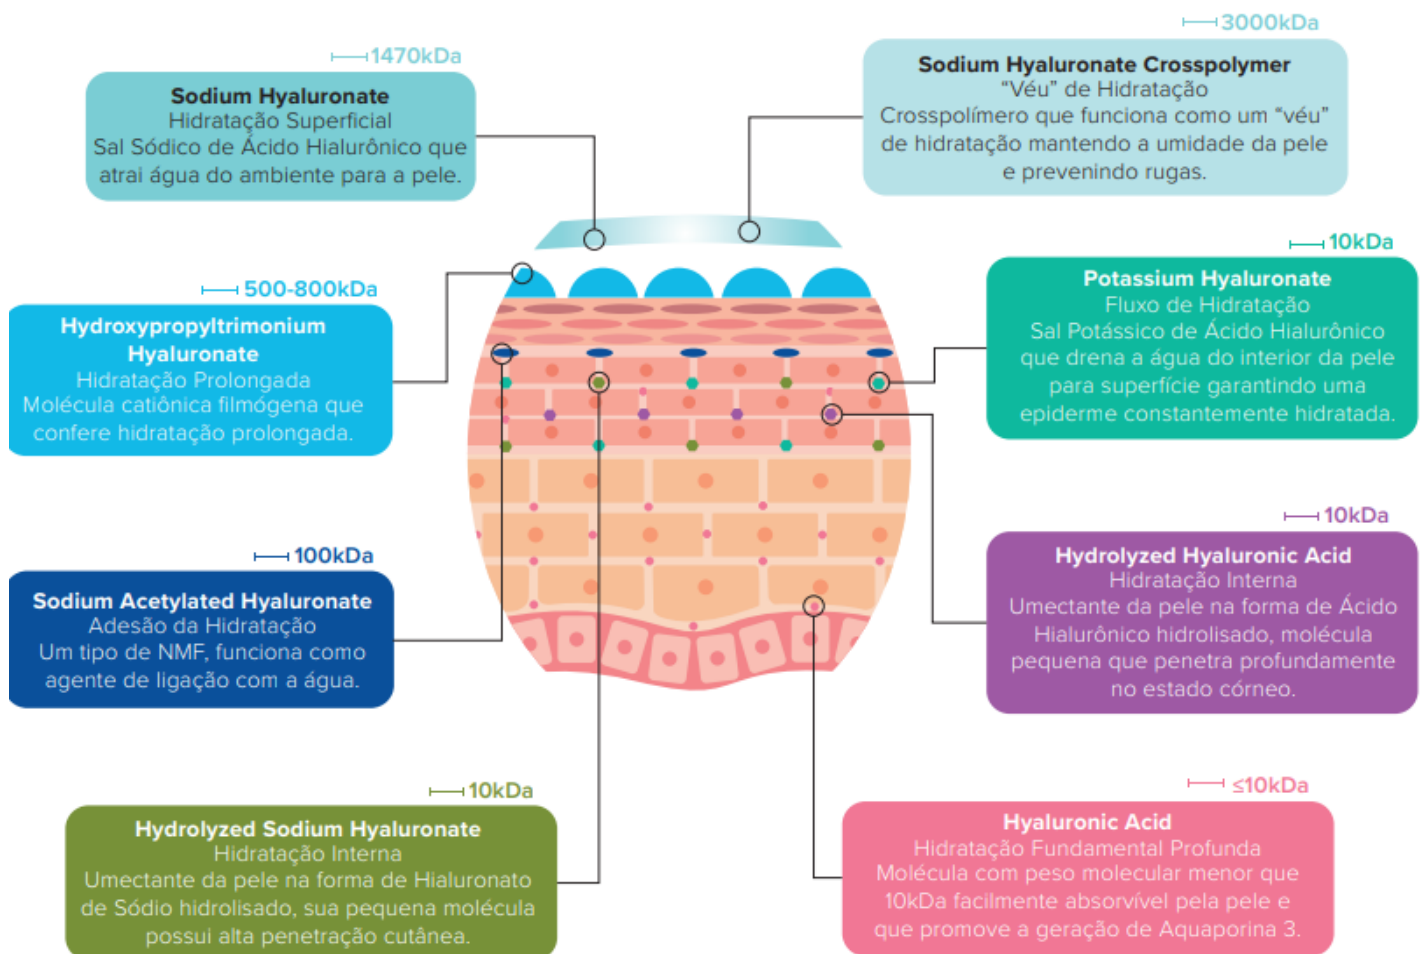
1470kDa

Sodium Hyaluronate
Hidratação Superficial
Sal Sódico de Ácido Hialurônico que atrai água do ambiente para a pele.

3000kDa

Sodium Hyaluronate Crosspolymer
"Véu" de Hidratação
Crosspolímero que funciona como um "véu" de hidratação mantendo a umidade da pele e prevenindo rugas.

500-800kDa

Hydroxypropyltrimonium Hyaluronate
Hidratação Prolongada
Molécula catiônica filmógena que confere hidratação prolongada.

10kDa

Potassium Hyaluronate
Fluxo de Hidratação
Sal Potássico de Ácido Hialurônico que drena a água do interior da pele para superfície garantindo uma epiderme constantemente hidratada.

100kDa

Sodium Acetylated Hyaluronate
Adesão da Hidratação
Um tipo de NMF, funciona como agente de ligação com a água.

10kDa

Hydrolyzed Hyaluronic Acid
Hidratação Interna
Umectante da pele na forma de Ácido Hialurônico hidrolisado, molécula pequena que penetra profundamente no estado córneo.

10kDa

Hydrolyzed Sodium Hyaluronate
Hidratação Interna
Umectante da pele na forma de Hialuronato de Sódio hidrolisado, sua pequena molécula possui alta penetração cutânea.

≤10kDa

Hyaluronic Acid
Hidratação Fundamental Profunda
Molécula com peso molecular menor que 10kDa facilmente absorvível pela pele e que promove a geração de Aquaporina 3.